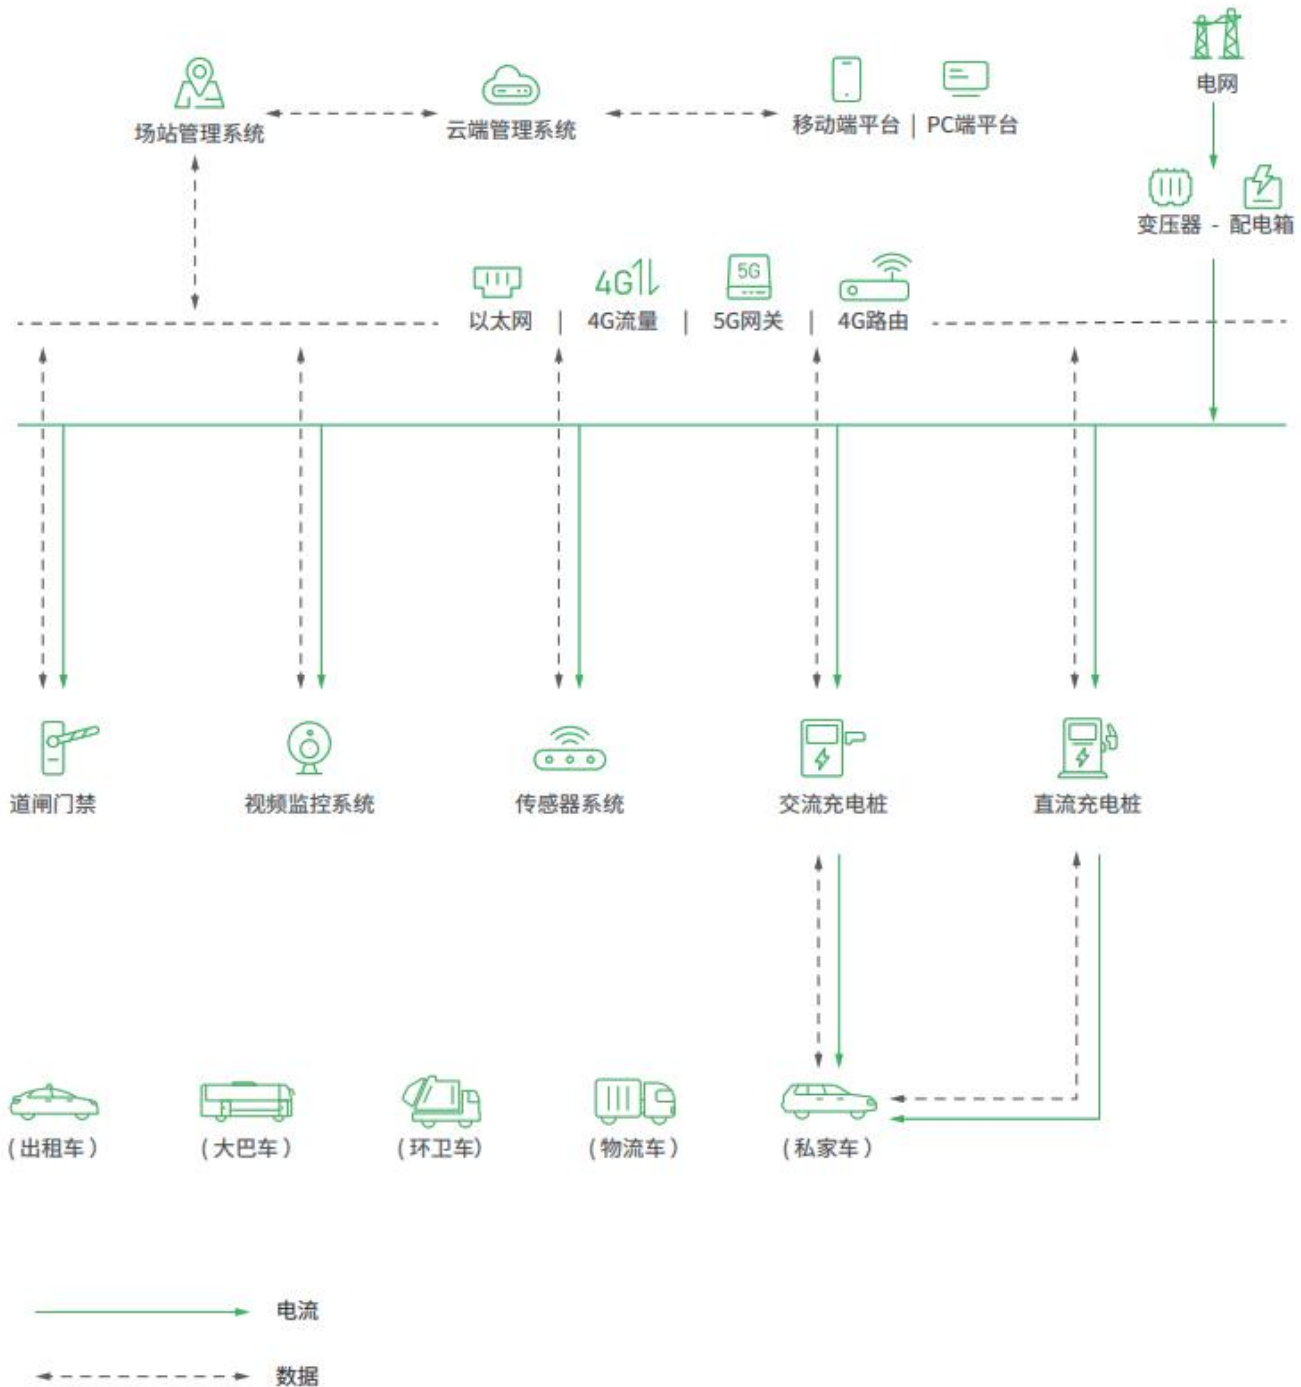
电网

场站管理系统

云端管理系统

移动端平台 | PC端平台

变压器 - 配电箱

4G

5G

以太网 | 4G流量 | 5G网关 | 4G路由

道闸门禁

视频监控系统

传感器系统

交流充电桩

直流充电桩

(出租车)

(大巴车)

(环卫车)

(物流车)

(私家车)

电流

数据